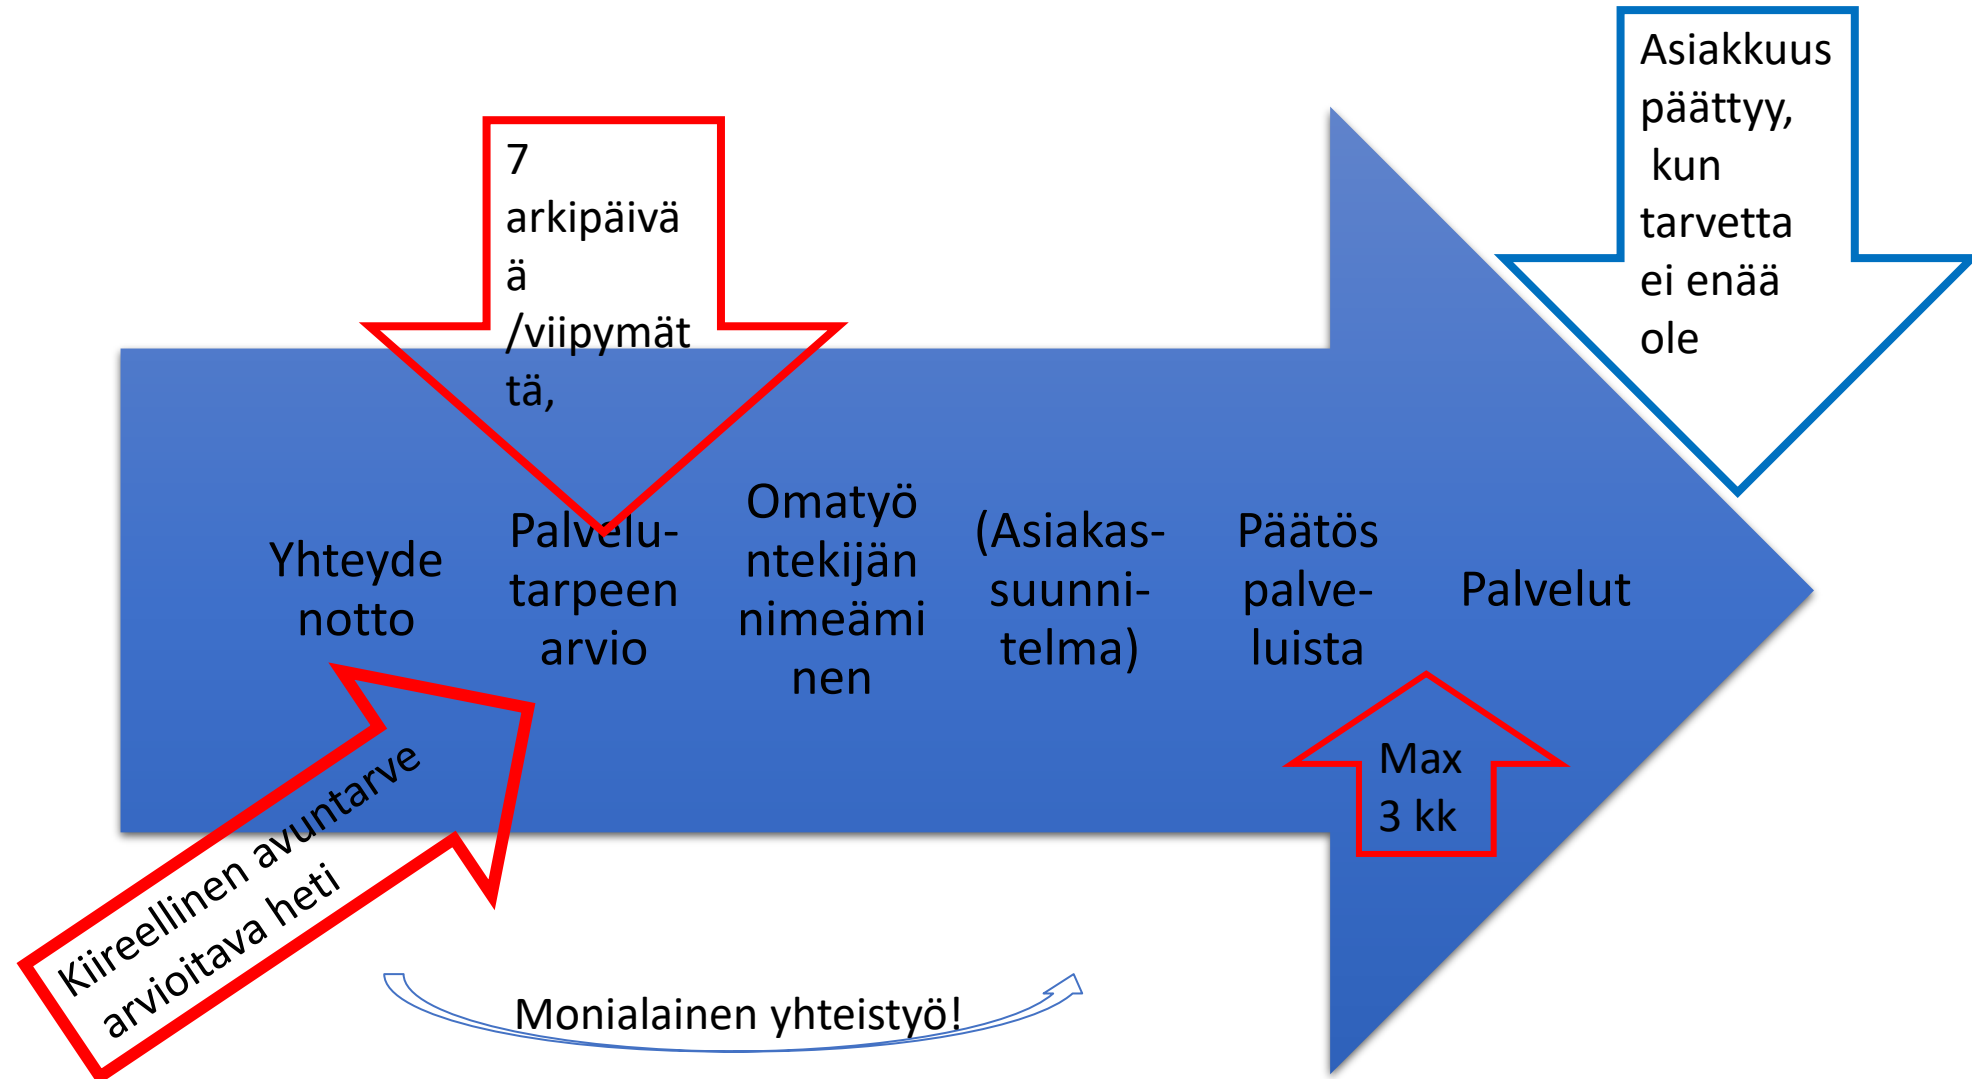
7 arkipäivää /viipymättä,

Asiakkuus päättyy, kun tarvetta ei enää ole

Yhteydenotto

Palvelutarpeen arvio

Omatyöntekijän nimeäminen

(Asiakassuunnitelma)

Päätös palveluista

Palvelut

Max 3 kk

Kiireellinen avuntarve arvioitava heti

Monialainen yhteistyö!